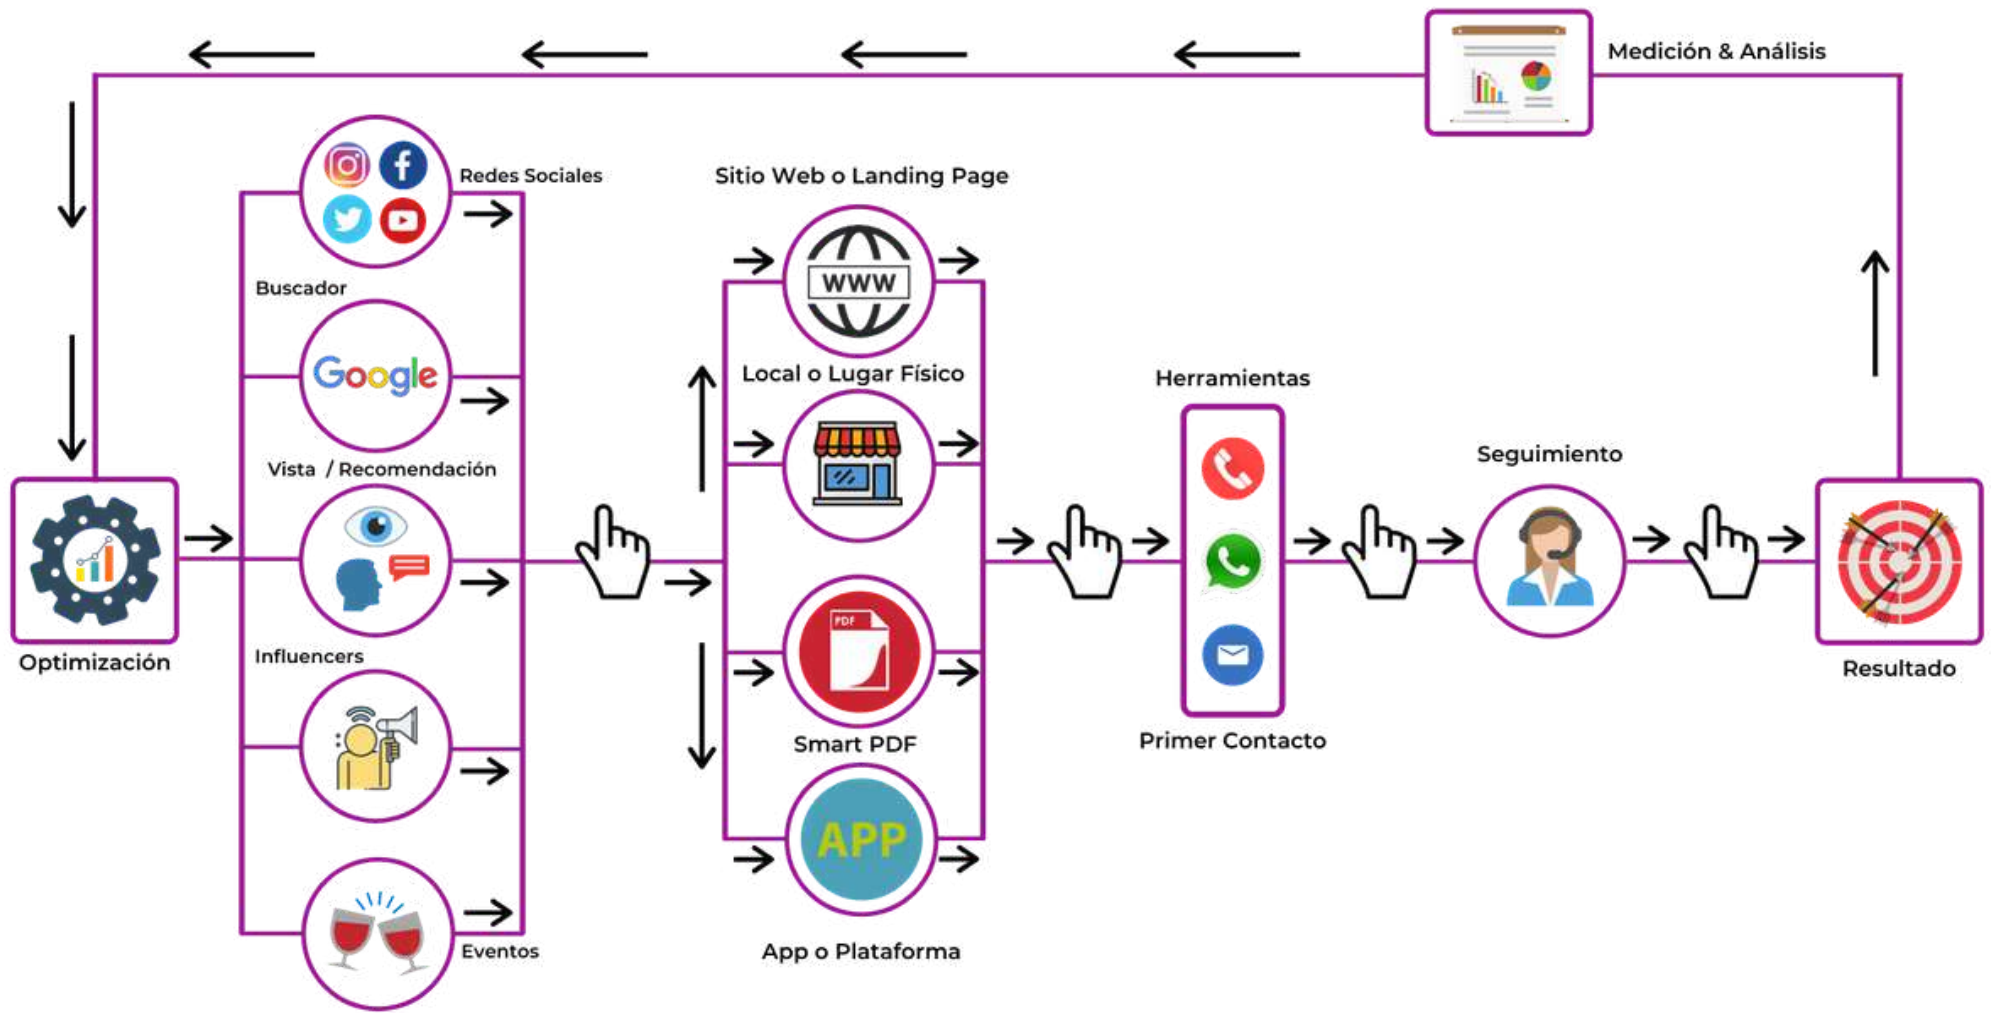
Medición & Análisis

Redes Sociales

Sitio Web o Landing Page

Buscador

Google

WWW

Local o Lugar Físico

Herramientas

Vista / Recomendación

Seguimiento

Optimización

Influencers

PDF

Smart PDF

Primer Contacto

Resultado

APP

Eventos

App o Plataforma